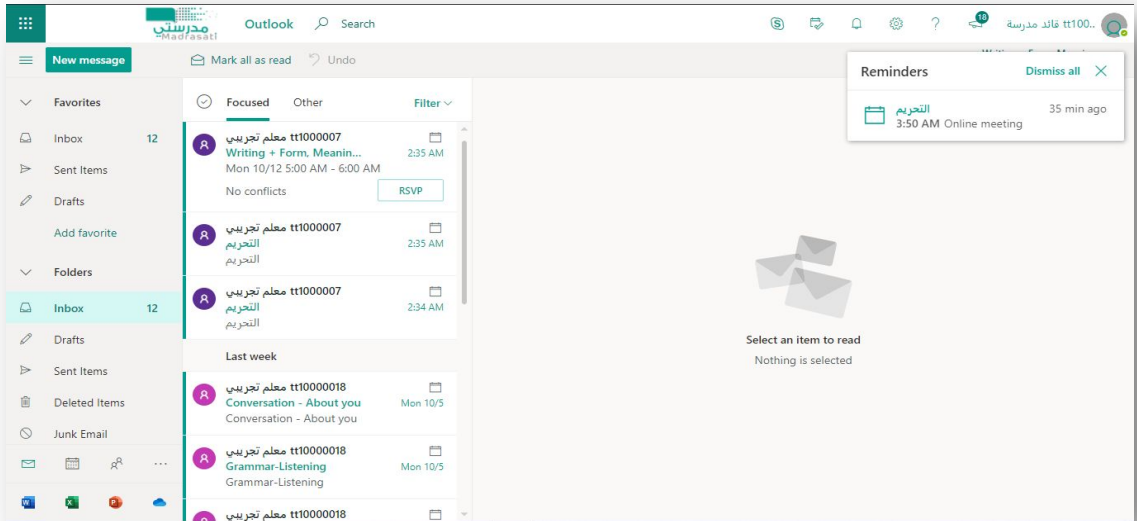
مدرستي Madrasati

Outlook

Search

18

tt100.. قائد مدرسة

New message

Mark all as read

Undo

Reminders

Dismiss all

التحريم

3:50 AM Online meeting

35 min ago

Favorites

Inbox 12

Sent Items

Drafts

Add favorite

Folders

Inbox 12

Drafts

Sent Items

Deleted Items

Junk Email

Focused

Other

Filter

tt1000007 معلم تجريبي

Writing + Form, Meanin...

2:35 AM

Mon 10/12 5:00 AM - 6:00 AM

No conflicts

RSVP

tt1000007 معلم تجريبي

التحريم

2:35 AM

التحريم

tt1000007 معلم تجريبي

التحريم

2:34 AM

التحريم

Last week

tt10000018 معلم تجريبي

Conversation - About you

Mon 10/5

Conversation - About you

tt10000018 معلم تجريبي

Grammar-Listening

Mon 10/5

Grammar-Listening

tt10000018 معلم تجريبي

Select an item to read

Nothing is selected